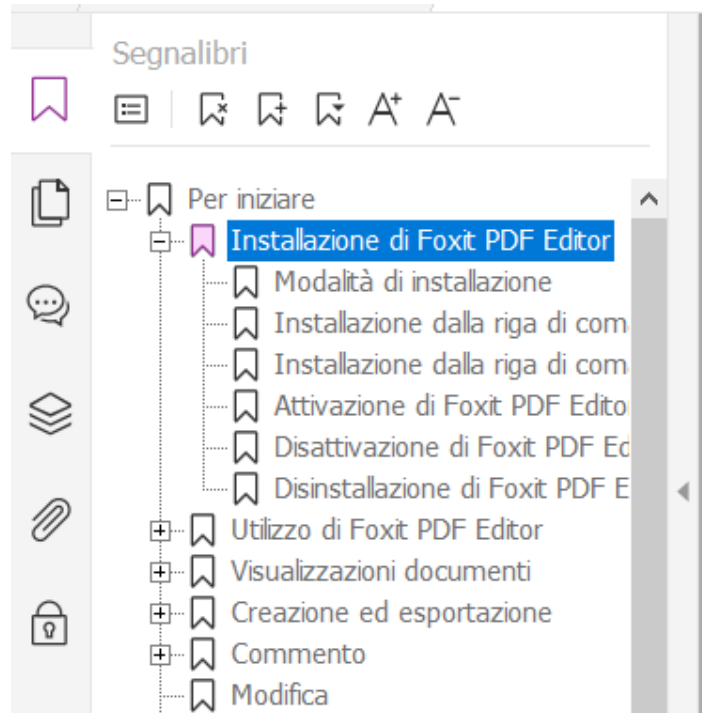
Segnalibri

Per iniziare
Installazione di Foxit PDF Editor
Modalità di installazione
Installazione dalla riga di com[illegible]
Installazione dalla riga di com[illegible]
Attivazione di Foxit PDF Edito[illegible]
Disattivazione di Foxit PDF Ed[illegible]
Disinstallazione di Foxit PDF E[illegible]
Utilizzo di Foxit PDF Editor
Visualizzazioni documenti
Creazione ed esportazione
Commento
Modifica